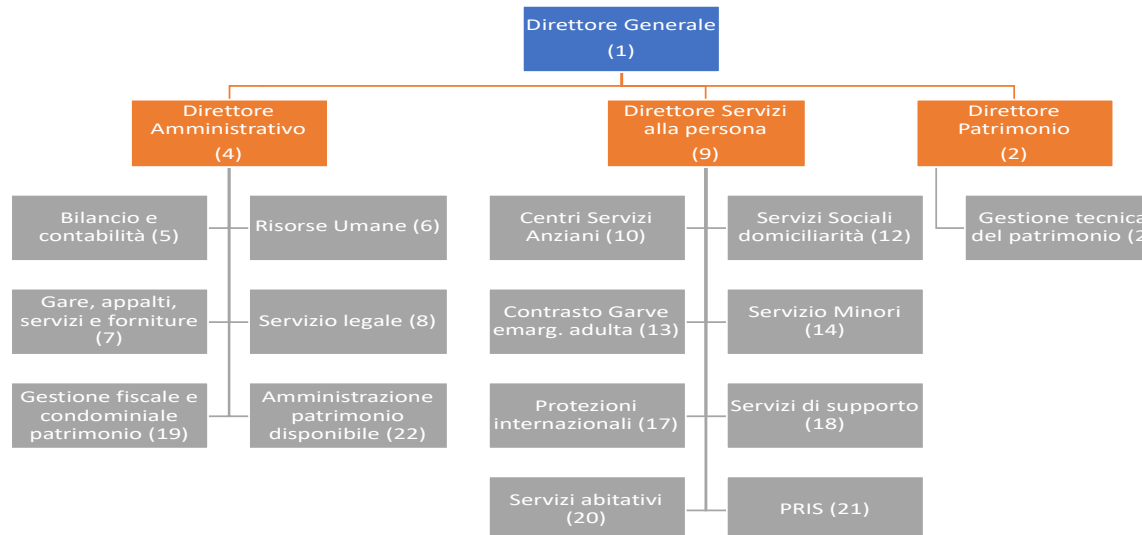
Direttore Generale
(1)

Direttore Amministrativo
(4)

Direttore Servizi alla persona
(9)

Direttore Patrimonio
(2)

Bilancio e contabilità (5)

Risorse Umane (6)

Gare, appalti, servizi e forniture (7)

Servizio legale (8)

Gestione fiscale e condominiale patrimonio (19)

Amministrazione patrimonio disponibile (22)

Centri Servizi Anziani (10)

Servizi Sociali domiciliarità (12)

Contrasto Garve emarg. adulta (13)

Servizio Minori (14)

Protezioni internazionali (17)

Servizi di supporto (18)

Servizi abitativi (20)

PRIS (21)

Gestione tecnica del patrimonio (2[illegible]